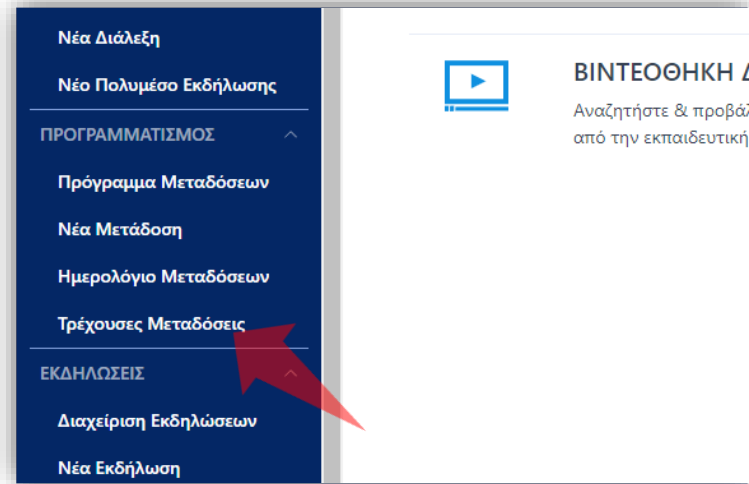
Νέα Διάλεξη

Νέο Πολυμέσο Εκδήλωσης

ΠΡΟΓΡΑΜΜΑΤΙΣΜΟΣ

Πρόγραμμα Μεταδόσεων

Νέα Μετάδοση

Ημερολόγιο Μεταδόσεων

Τρέχουσες Μεταδόσεις

ΕΚΔΗΛΩΣΕΙΣ

Διαχείριση Εκδηλώσεων

Νέα Εκδήλωση

ΒΙΝΤΕΟΘΗΚΗ Δ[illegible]

Αναζητήστε & προβάλ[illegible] από την εκπαιδευτική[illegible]